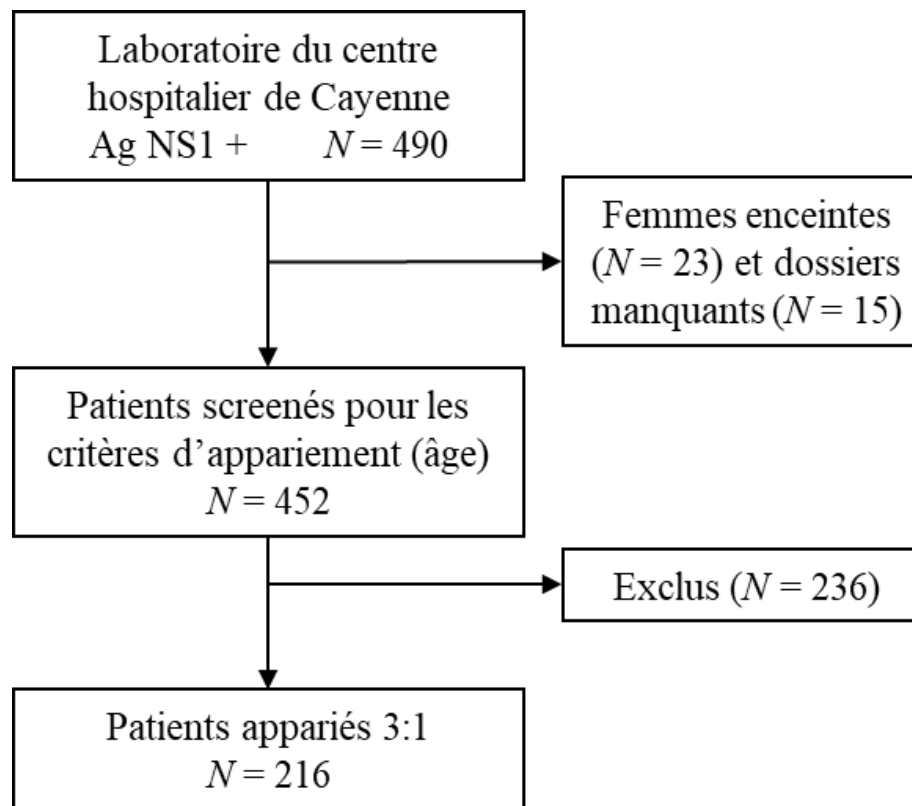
Laboratoire du centre hospitalier de Cayenne
Ag NS1 + $N = 490$

Femmes enceintes ($N = 23$) et dossiers manquants ($N = 15$)

Patients screenés pour les critères d'appariement (âge)
$N = 452$

Exclus ($N = 236$)

Patients appariés 3:1
$N = 216$